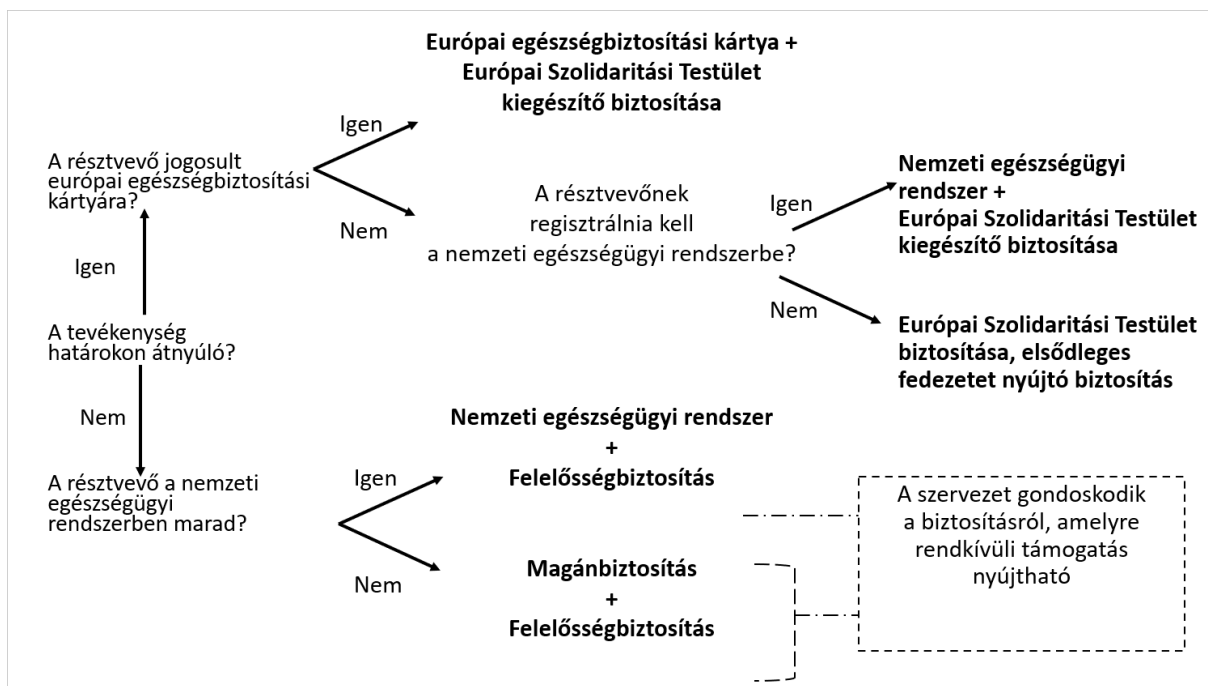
A tevékenység határokon átnyúló?

Igen

A résztvevő jogosult európai egészségbiztosítási kártyára?

Igen

Európai egészségbiztosítási kártya + Európai Szolidaritási Testület kiegészítő biztosítása

Nem

A résztvevőnek regisztrálnia kell a nemzeti egészségügyi rendszerbe?

Igen

Nemzeti egészségügyi rendszer + Európai Szolidaritási Testület kiegészítő biztosítása

Nem

Európai Szolidaritási Testület biztosítása, elsődleges fedezetet nyújtó biztosítás

Nem

A résztvevő a nemzeti egészségügyi rendszerben marad?

Igen

Nemzeti egészségügyi rendszer + Felelősségbiztosítás

Nem

Magánbiztosítás + Felelősségbiztosítás

A szervezet gondoskodik a biztosításról, amelyre rendkívüli támogatás nyújtható